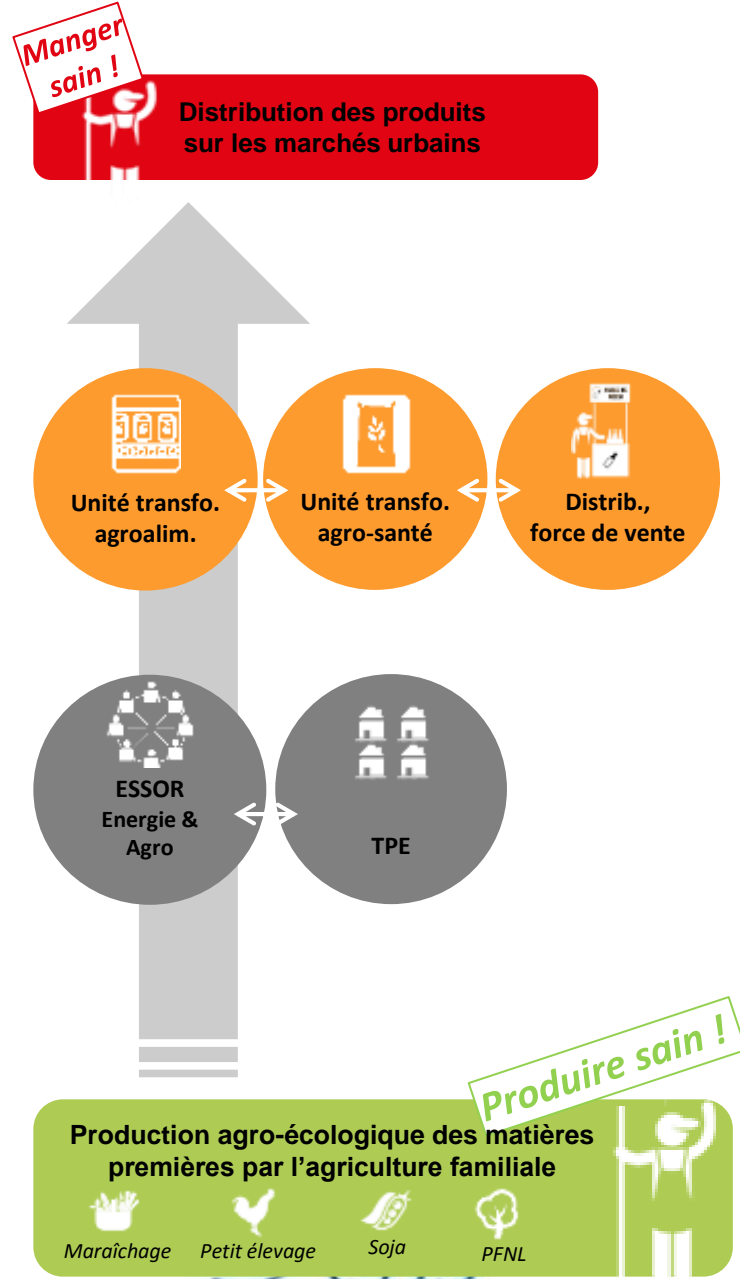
Manger sain !

Distribution des produits sur les marchés urbains

Unité transfo. agroalim.

Unité transfo. agro-santé

Distrib., force de vente

ESSOR Energie & Agro

TPE

Produire sain !

Production agro-écologique des matières premières par l'agriculture familiale

Maraîchage

Petit élevage

Soja

PFNL